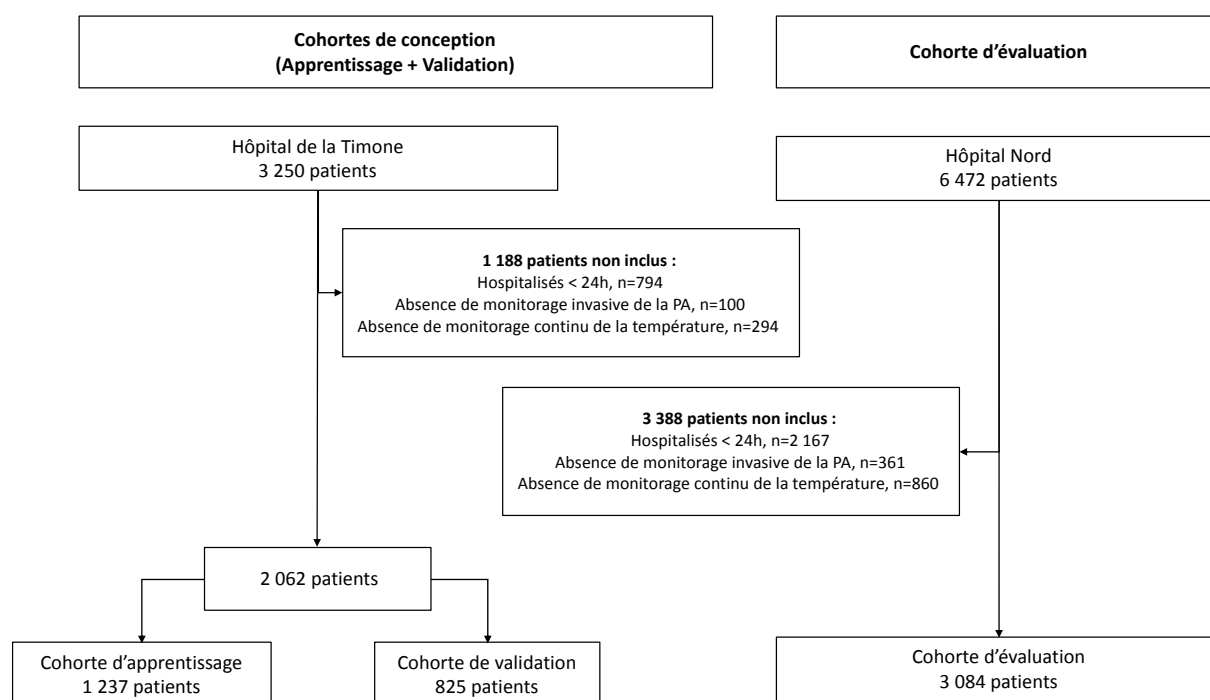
**Cohortes de conception (Apprentissage + Validation)**

Hôpital de la Timone
3 250 patients

**1 188 patients non inclus :**
Hospitalisés < 24h, n=794
Absence de monitorage invasive de la PA, n=100
Absence de monitorage continu de la température, n=294

2 062 patients

Cohorte d’apprentissage
1 237 patients

Cohorte de validation
825 patients

**Cohorte d’évaluation**

Hôpital Nord
6 472 patients

**3 388 patients non inclus :**
Hospitalisés < 24h, n=2 167
Absence de monitorage invasive de la PA, n=361
Absence de monitorage continu de la température, n=860

Cohorte d’évaluation
3 084 patients